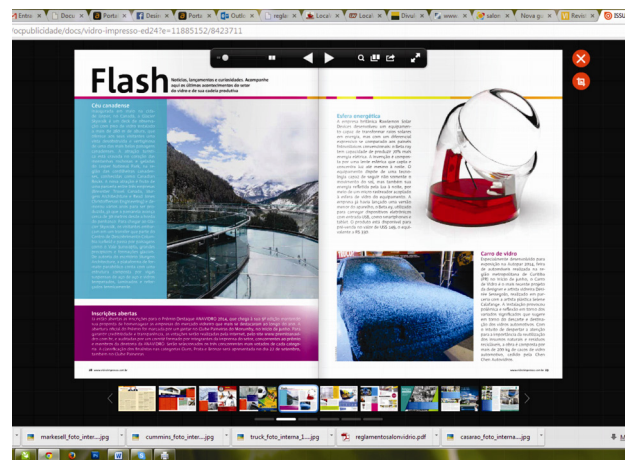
Entra | Docs | Portf | Desir | Portf | Guia | regla | Local | Local | Divul | www. | salon | Nova g | Revis | ISSU

/ocpublicidade/docs/vidro-impresso-ed2?e=11885152/8423711

Flash

Notícias, lançamentos e curiosidades. Acompanhe aqui as últimas acontecimentos do setor do vidro e de sua cadeia produtiva

Céu candense
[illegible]

Esfera energética
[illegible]

Inscrições abertas
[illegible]

Carro de vidro
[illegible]

markesell_foto_inter....jpg | cummins_foto_interr....jpg | truck_foto_interna_1....jpg | reglamentosalonvidrio.pdf | casarao_foto_interna....jpg